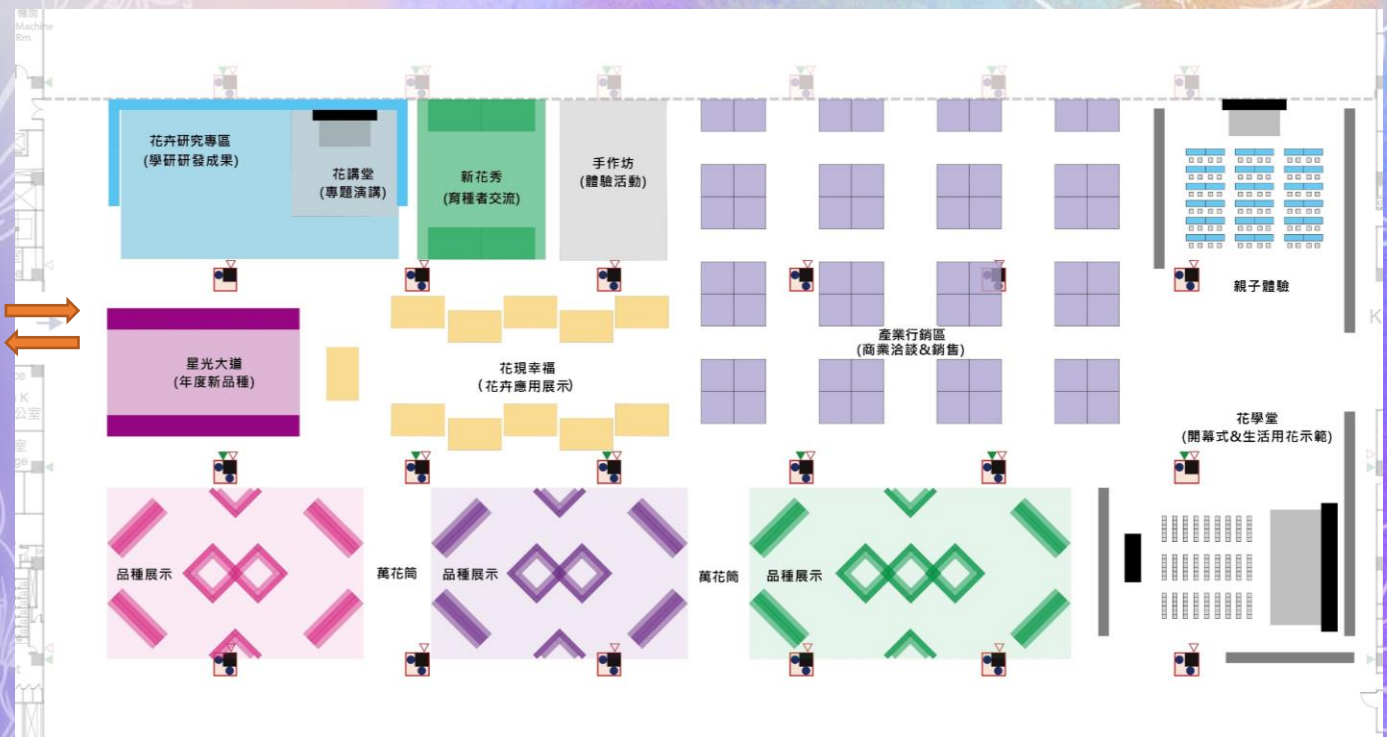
花卉研究專區
(學研研發成果)

花講堂
(專題演講)

新花秀
(育種者交流)

手作坊
(體驗活動)

親子體驗

星光大道
(年度新品種)

花現幸福
(花卉應用展示)

產業行銷區
(商業洽談&銷售)

花學堂
(開幕式&生活用花示範)

品種展示

萬花筒

品種展示

萬花筒

品種展示